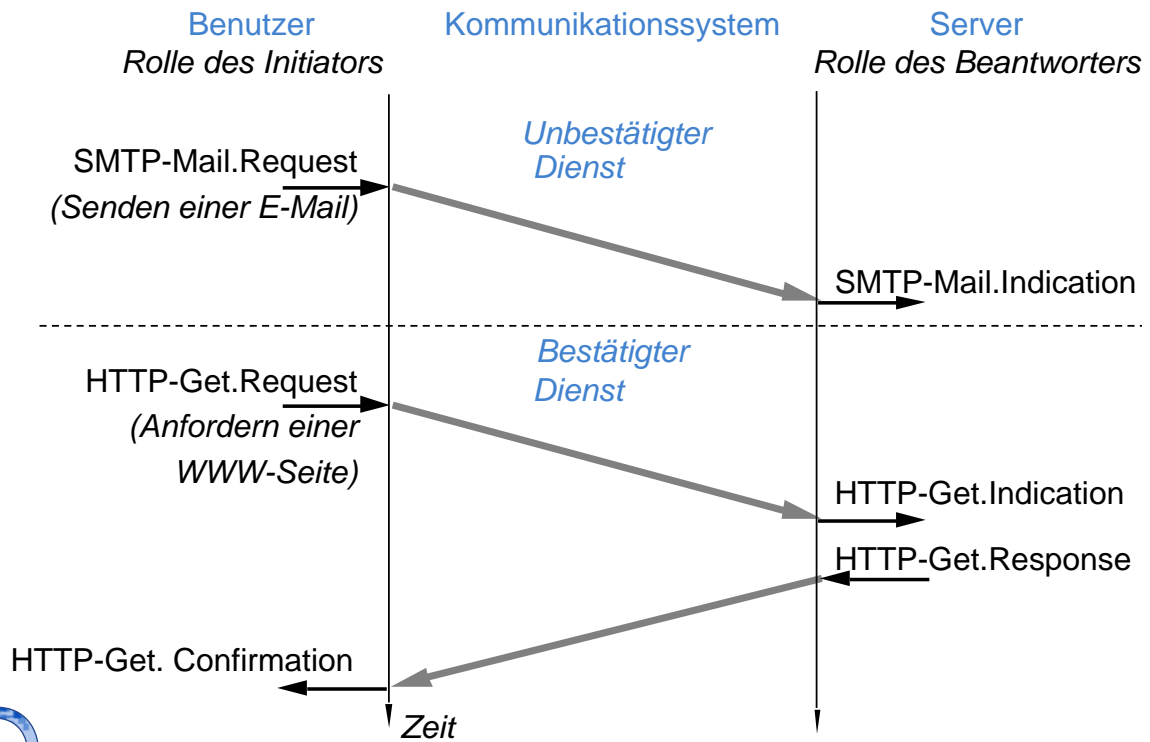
Benutzer
Rolle des Initiators

Kommunikationssystem

Server
Rolle des Beantworters

Unbestätigter Dienst

SMTP-Mail.Request
(Senden einer E-Mail)

SMTP-Mail.Indication

Bestätigter Dienst

HTTP-Get.Request
(Anfordern einer WWW-Seite)

HTTP-Get.Indication

HTTP-Get.Response

HTTP-Get. Confirmation

Zeit